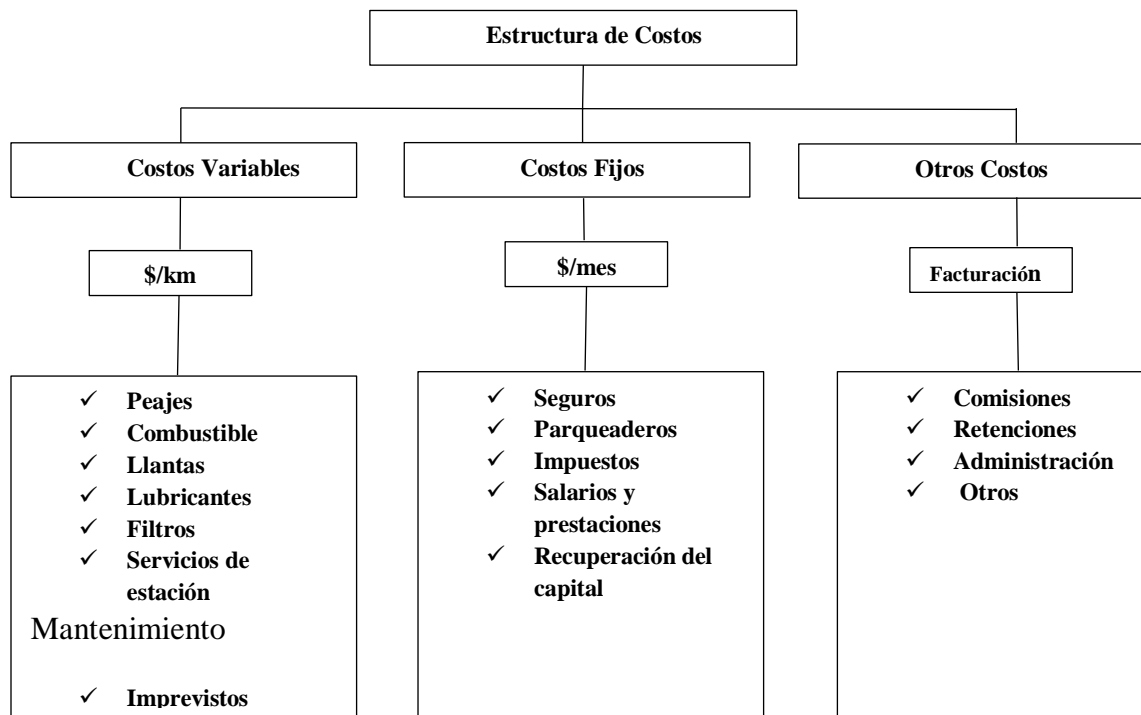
Estructura de Costos

Costos Variables

$/km

- ✓ Peajes
- ✓ Combustible
- ✓ Llantas
- ✓ Lubricantes
- ✓ Filtros
- ✓ Servicios de estación

Mantenimiento

- ✓ Imprevistos

Costos Fijos

$/mes

- ✓ Seguros
- ✓ Parqueaderos
- ✓ Impuestos
- ✓ Salarios y prestaciones
- ✓ Recuperación del capital

Otros Costos

Facturación

- ✓ Comisiones
- ✓ Retenciones
- ✓ Administración
- ✓ Otros